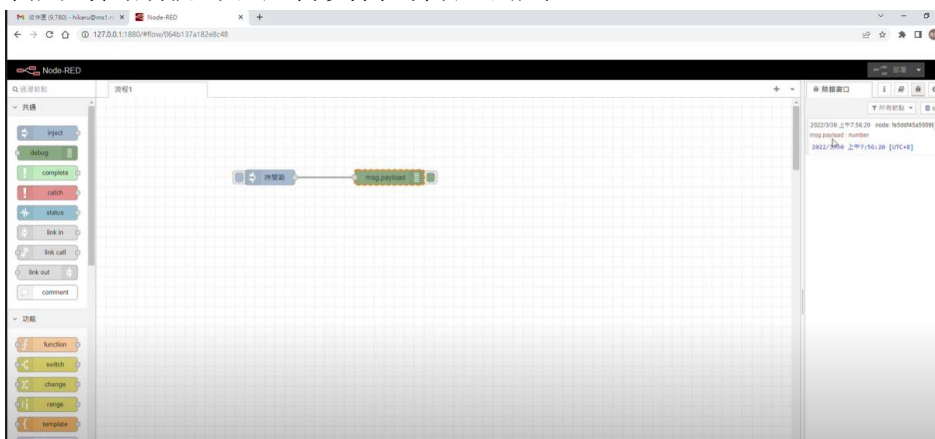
M 收件匣 (9,780) - hikaru@ms1.n ×  Node-RED ×  +

← → C ⌂ ⓘ 127.0.0.1:1880/#flow/064b137a182e8c48

Node-RED

部署

Q 過濾節點

流程1

+

調試窗口

i

▼ 所有節點 ▼

共通

inject

debug

complete

catch

status

link in

link call

link out

comment

功能

function

switch

change

range

template

時間戳

msg.payload

2022/3/30 上午7:56:20 node: fe5ddf45a5999

msg.payload : number

2022/3/30 上午7:56:20 [UTC+8]